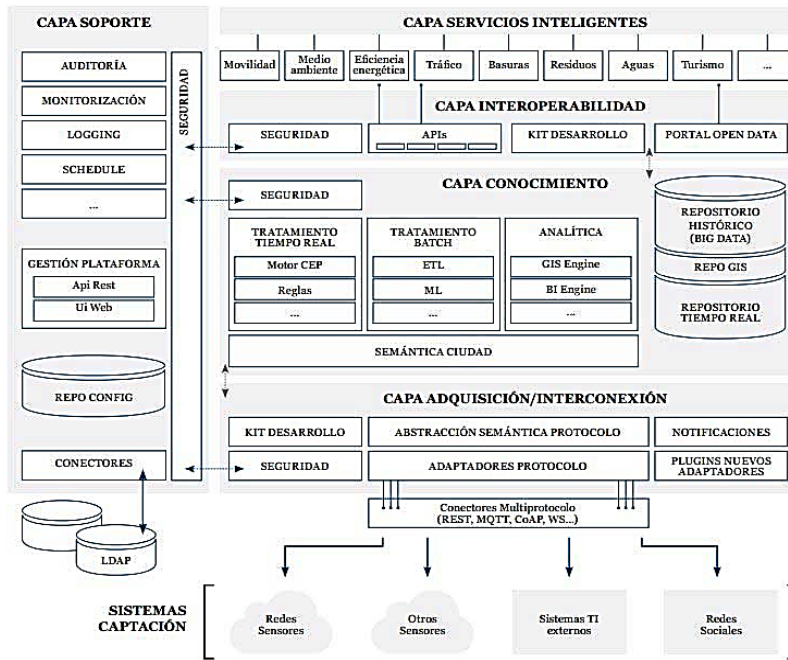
CAPA SOPORTE

AUDITORÍA

MONITORIZACIÓN

LOGGING

SCHEDULE

...

SEGURIDAD

GESTIÓN PLATAFORMA

Api Rest

Ui Web

REPO CONFIG

CONECTORES

LDAP

CAPA SERVICIOS INTELIGENTES

Movilidad | Medio ambiente | Eficiencia energética | Tráfico | Basuras | Residuos | Aguas | Turismo | ...

CAPA INTEROPERABILIDAD

SEGURIDAD | APIs | KIT DESARROLLO | PORTAL OPEN DATA

CAPA CONOCIMIENTO

SEGURIDAD

TRATAMIENTO TIEMPO REAL

Motor CEP

Reglas

...

TRATAMIENTO BATCH

ETL

ML

...

ANALÍTICA

GIS Engine

BI Engine

...

SEMÁNTICA CIUDAD

REPOSITORIO HISTÓRICO (BIG DATA)

REPO GIS

REPOSITORIO TIEMPO REAL

CAPA ADQUISICIÓN/INTERCONEXIÓN

KIT DESARROLLO | ABSTRACCIÓN SEMÁNTICA PROTOCOLO | NOTIFICACIONES

SEGURIDAD | ADAPTADORES PROTOCOLO | PLUGINS NUEVOS ADAPTADORES

Conectores Multiprotocolo (REST, MQTT, CoAP, WS...)

SISTEMAS CAPTACIÓN

Redes Sensores | Otros Sensores | Sistemas TI externos | Redes Sociales